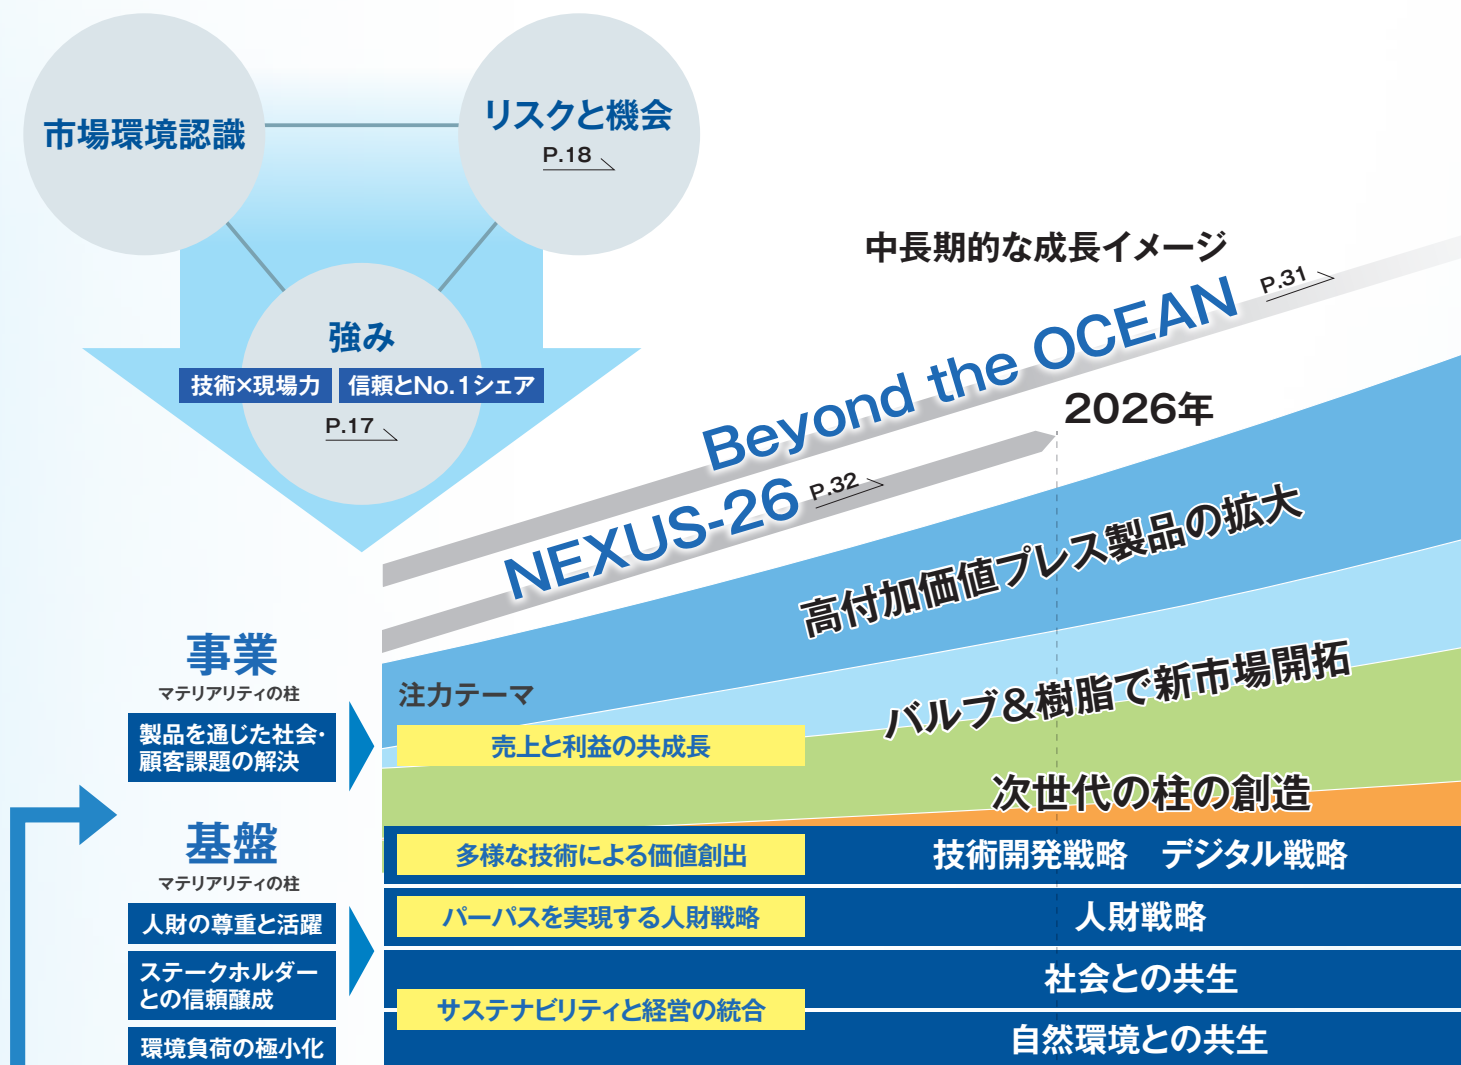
市場環境認識

リスクと機会
P.18

強み
技術×現場力
信頼とNo.1シェア
P.17

中長期的な成長イメージ

Beyond the OCEAN P.31

2026年

NEXUS-26 P.32

高付加価値プレス製品の拡大

事業
マテリアリティの柱
製品を通じた社会・顧客課題の解決

注力テーマ
売上と利益の共成長

バルブ&樹脂で新市場開拓

次世代の柱の創造

基盤
マテリアリティの柱
人財の尊重と活躍
ステークホルダーとの信頼醸成
環境負荷の極小化

多様な技術による価値創出
技術開発戦略　デジタル戦略

パーパスを実現する人財戦略
人財戦略

サステナビリティと経営の統合
社会との共生
自然環境との共生